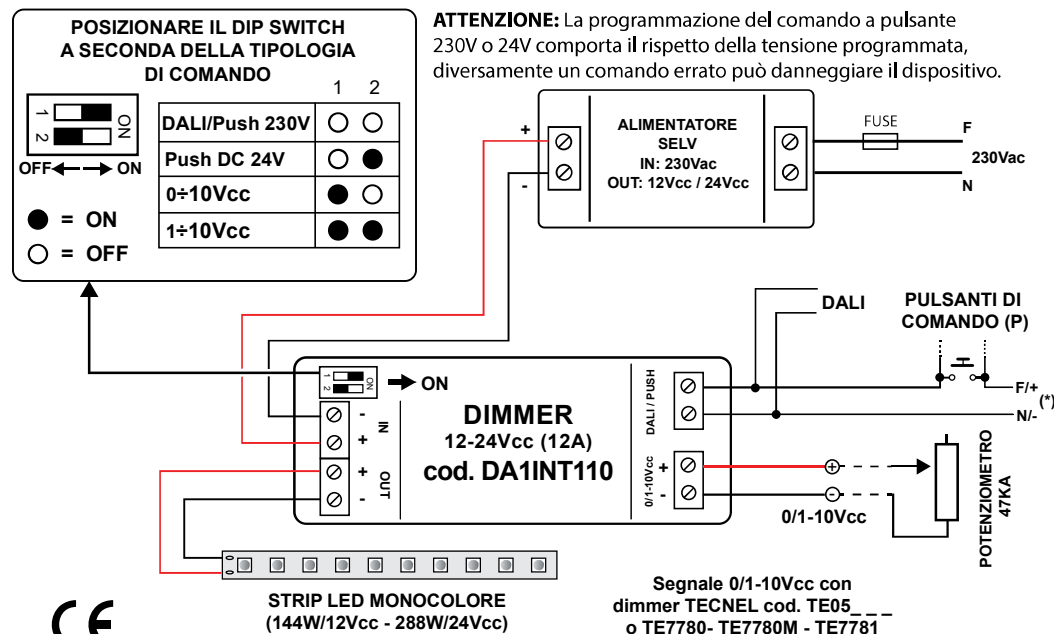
POSIZIONARE IL DIP SWITCH A SECONDA DELLA TIPOLOGIA DI COMANDO

1 2 ON

OFF ON

|  | 1 | 2 |
|---|---|---|
| DALI/Push 230V | ○ | ○ |
| Push DC 24V | ○ | ● |
| 0÷10Vcc | ● | ○ |
| 1÷10Vcc | ● | ● |

● = ON
○ = OFF

ATTENZIONE: La programmazione del comando a pulsante 230V o 24V comporta il rispetto della tensione programmata, diversamente un comando errato può danneggiare il dispositivo.

+
-
ALIMENTATORE SELV
IN: 230Vac
OUT: 12Vcc / 24Vcc

FUSE
F
230Vac
N

DALI

PULSANTI DI COMANDO (P)

1 2 ON
ON

DIMMER
12-24Vcc (12A)
cod. DA1INT110

IN - +
OUT + -

DALI / PUSH
0/1-10Vcc + -

F/+
(*)
N/-

POTENZIOMETRO 47KA

0/1-10Vcc

STRIP LED MONOCOLORE
(144W/12Vcc - 288W/24Vcc)

Segnale 0/1-10Vcc con dimmer TECNEL cod. TE05_ _ _
o TE7780- TE7780M - TE7781

CE